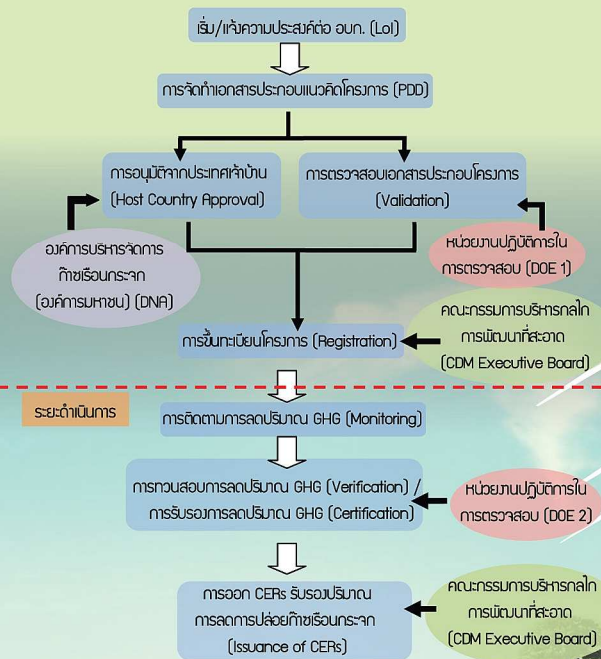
เริ่ม/แจ้งความประสงค์ต่อ อบก. (LoI)

การจัดทำเอกสารประกอบแนวคิดโครงการ (PDD)

การอนุมัติจากประเทศเจ้าบ้าน (Host Country Approval)

การตรวจสอบเอกสารประกอบโครงการ (Validation)

องค์การบริหารจัดการก๊าซเรือนกระจก (องค์การมหาชน) (DNA)

หน่วยงานปฏิบัติการในการตรวจสอบ (DOE 1)

คณะกรรมการบริหารกลไกการพัฒนาที่สะอาด (CDM Executive Board)

การขึ้นทะเบียนโครงการ (Registration)

ระยะดำเนินการ

การติดตามการลดปริมาณ GHG (Monitoring)

การทวนสอบการลดปริมาณ GHG (Verification) / การรับรองการลดปริมาณ GHG (Certification)

หน่วยงานปฏิบัติการในการตรวจสอบ (DOE 2)

การออก CERs รับรองปริมาณการลดการปล่อยก๊าซเรือนกระจก (Issuance of CERs)

คณะกรรมการบริหารกลไกการพัฒนาที่สะอาด (CDM Executive Board)